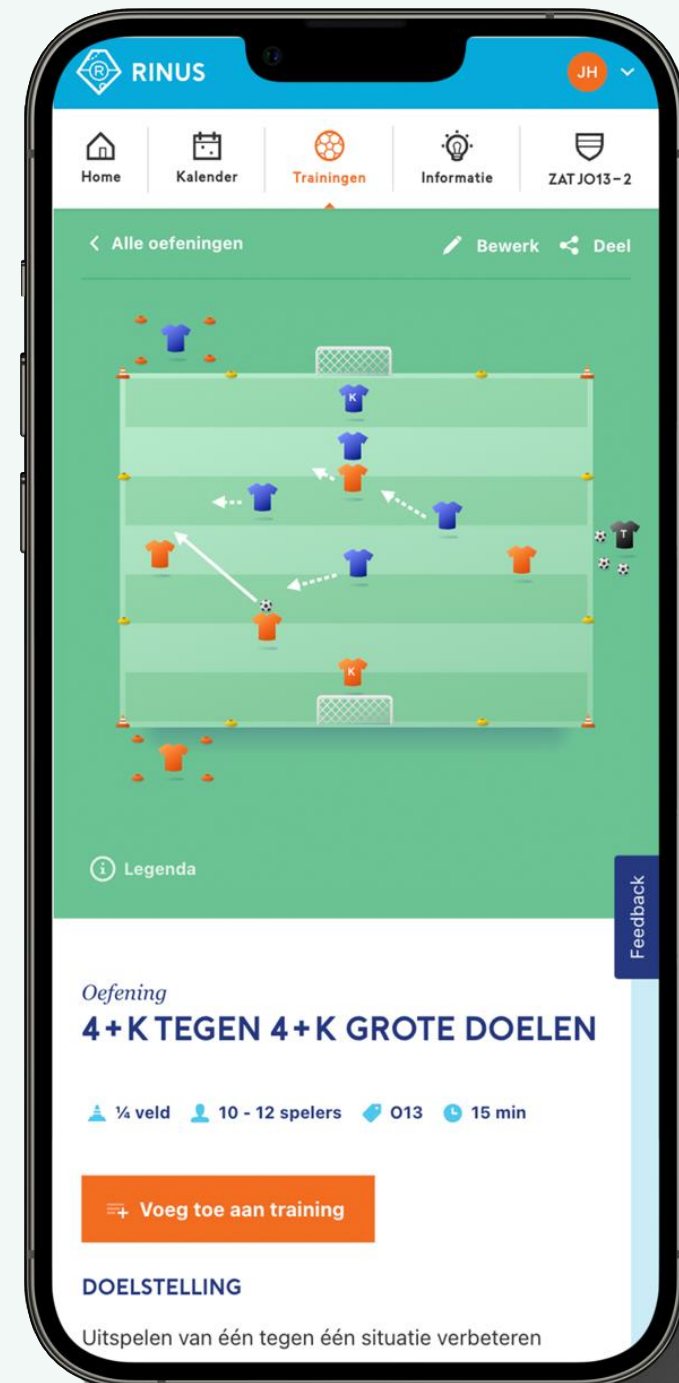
RINUS

JH

Home

Kalender

Trainingen

Informatie

ZAT JO13-2

< Alle oefeningen

Bewerk

Deel

K

T

K

Legenda

Feedback

Oefening

4+K TEGEN 4+K GROTE DOELEN

¼ veld 10 - 12 spelers O13 15 min

Voeg toe aan training

DOELSTELLING

Uitspelen van één tegen één situatie verbeteren